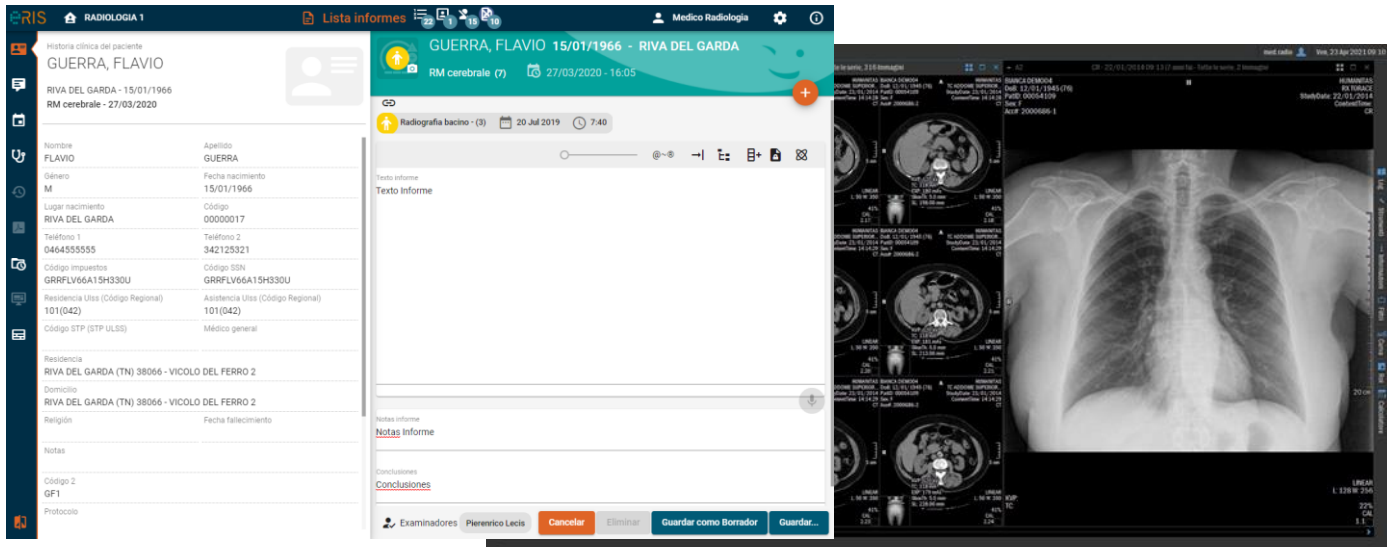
eRIS RADIOLOGIA 1 Lista informes 22 1 15 10 Medico Radiologia

Historia clínica del paciente
GUERRA, FLAVIO
RIVA DEL GARDA - 15/01/1966
RM cerebrale - 27/03/2020

| Nombre | Apellido |
|---|---|
| FLAVIO | GUERRA |
| Género | Fecha nacimiento |
| M | 15/01/1966 |
| Lugar nacimiento | Código |
| RIVA DEL GARDA | 00000017 |
| Teléfono 1 | Teléfono 2 |
| 0464555555 | 342125321 |
| Código impuestos | Código SSN |
| GRRFLV66A15H330U | GRRFLV66A15H330U |
| Residencia Ulss (Código Regional) | Asistencia Ulss (Código Regional) |
| 101(042) | 101(042) |
| Código STP (STP ULSS) | Médico general |

Residencia
RIVA DEL GARDA (TN) 38066 - VICOLO DEL FERRO 2
Domicilio
RIVA DEL GARDA (TN) 38066 - VICOLO DEL FERRO 2
Religión
Fecha fallecimiento
Notas
Código 2
GF1
Protocolo

GUERRA, FLAVIO 15/01/1966 - RIVA DEL GARDA
RM cerebrale (7) 27/03/2020 - 16:05

Radiografia bacino - (3) 20 Jul 2019 7:40

Texto informe
Texto Informe

Notas informe
Notas Informe

Conclusiones
Conclusiones

Examinadores Pierenrico Lecis Cancelar Eliminar Guardar como Borrador Guardar...

RX TORACE
LINEAR
20 cm